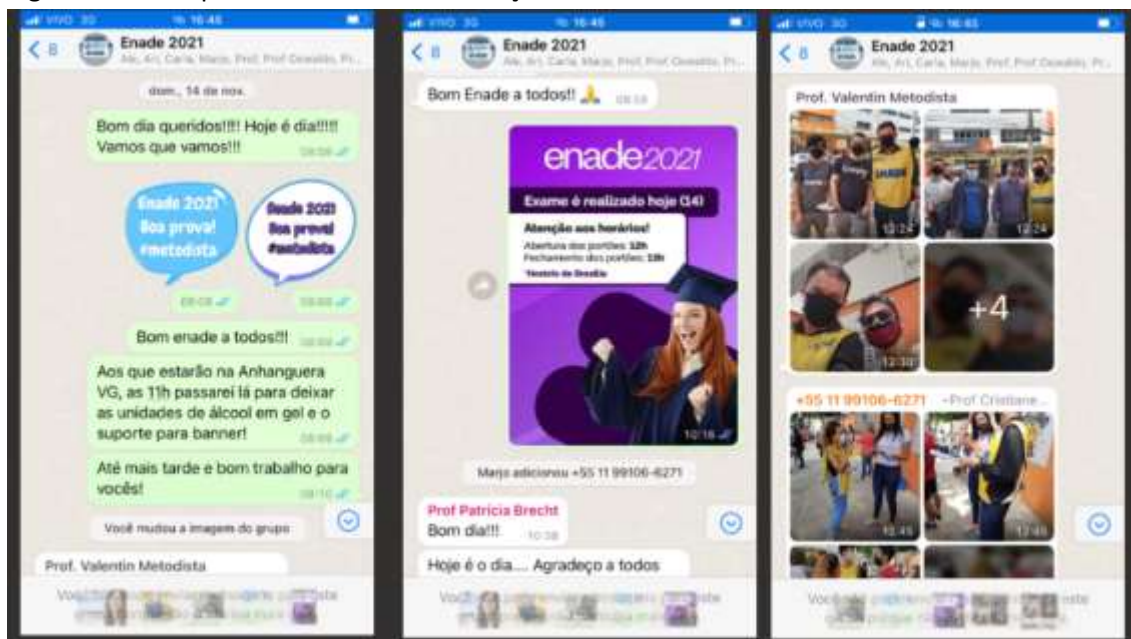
VIVO 3G 16:45
< 8 Enade 2021
Ale, Ari, Carla, Marjo, Prof, Prof Oswaldo, Pr...

dom., 14 de nov.

Bom dia queridos!!!! Hoje é dia!!!!! Vamos que vamos!!! 08:08

Enade 2021 Boa prova! #metodista

Enade 2021 Boa prova! #metodista

08:08 08:08

Bom enade a todos!!! 08:08

Aos que estarão na Anhanguera VG, as 11h passarei lá para deixar as unidades de álcool em gel e o suporte para banner! 08:09

Até mais tarde e bom trabalho para vocês! 08:10

Você mudou a imagem do grupo

Prof. Valentin Metodista

Você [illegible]

VIVO 3G 16:45
< 8 Enade 2021
Ale, Ari, Carla, Marjo, Prof, Prof Oswaldo, Pr...

Bom Enade a todos!! 🙏 08:18

enade2021
Exame é realizado hoje (14)
Atenção aos horários!
Abertura dos portões: 12h
Fechamento dos portões: 13h
*Horário de Brasília
10:16

Marjo adicionou +55 11 99106-6271

Prof Patricia Brecht
Bom dia!!! 10:38

Hoje é o dia.... Agradeço a todos

Você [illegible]

VIVO 3G 16:45
< 8 Enade 2021
Ale, Ari, Carla, Marjo, Prof, Prof Oswaldo, Pr...

Prof. Valentin Metodista
12:24 12:24
12:30 +4

+55 11 99106-6271 ~Prof Cristiane...
12:45 12:46

Você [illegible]